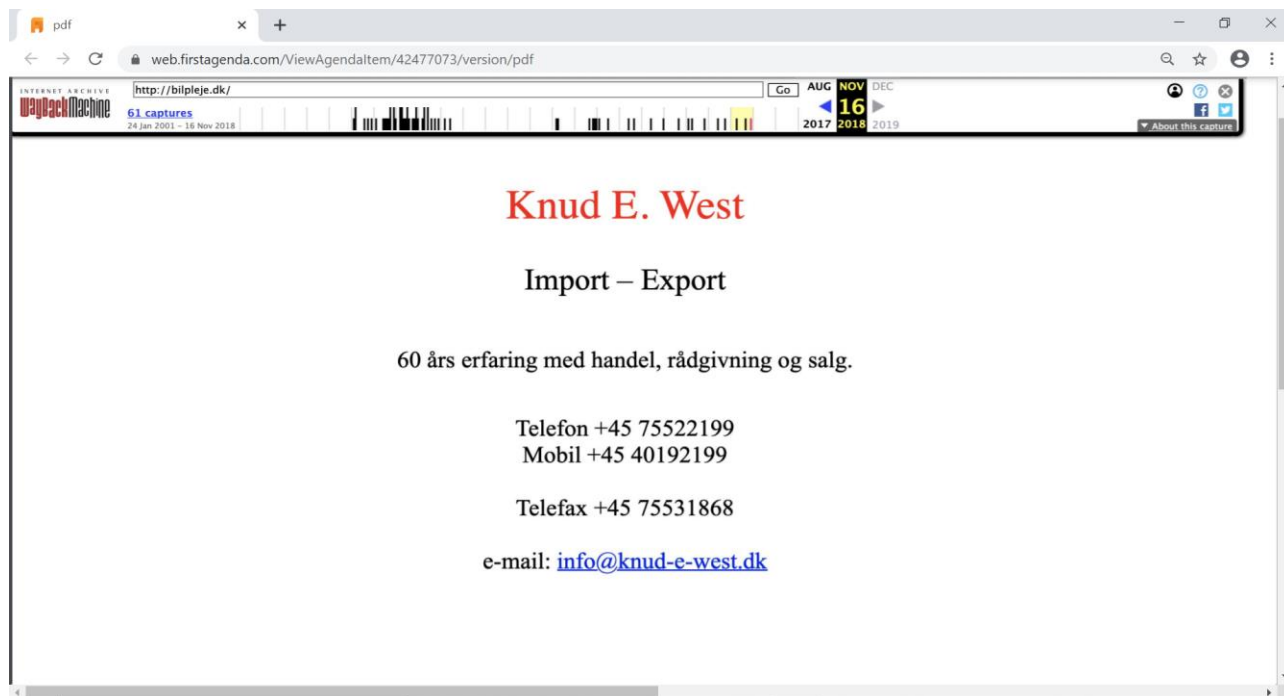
pdf ×
+
web.firstagenda.com/ViewAgendaItem/42477073/version/pdf

INTERNET ARCHIVE
WaybackMachine
http://bilpleje.dk/
Go
AUG NOV DEC
16
2017 2018 2019
61 captures
24 Jan 2001 – 16 Nov 2018
▼ About this capture

Knud E. West

Import – Export

60 års erfaring med handel, rådgivning og salg.

Telefon +45 75522199
Mobil +45 40192199

Telefax +45 75531868

e-mail: info@knud-e-west.dk